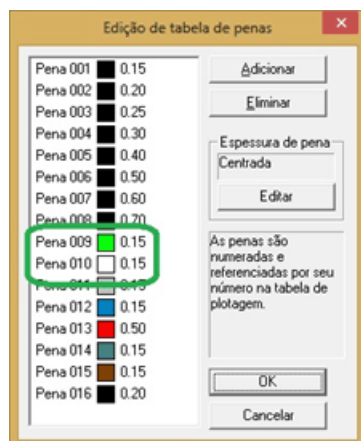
Edição de tabela de penas

Pena 001 0.15
Pena 002 0.20
Pena 003 0.25
Pena 004 0.30
Pena 005 0.40
Pena 006 0.50
Pena 007 0.60
Pena 008 0.70
Pena 009 0.15
Pena 010 0.15
Pena 011 0.15
Pena 012 0.15
Pena 013 0.50
Pena 014 0.15
Pena 015 0.15
Pena 016 0.20

Adicionar

Eliminar

Espessura de pena
Centrada

Editar

As penas são numeradas e referenciadas por seu número na tabela de plotagem.

OK

Cancelar